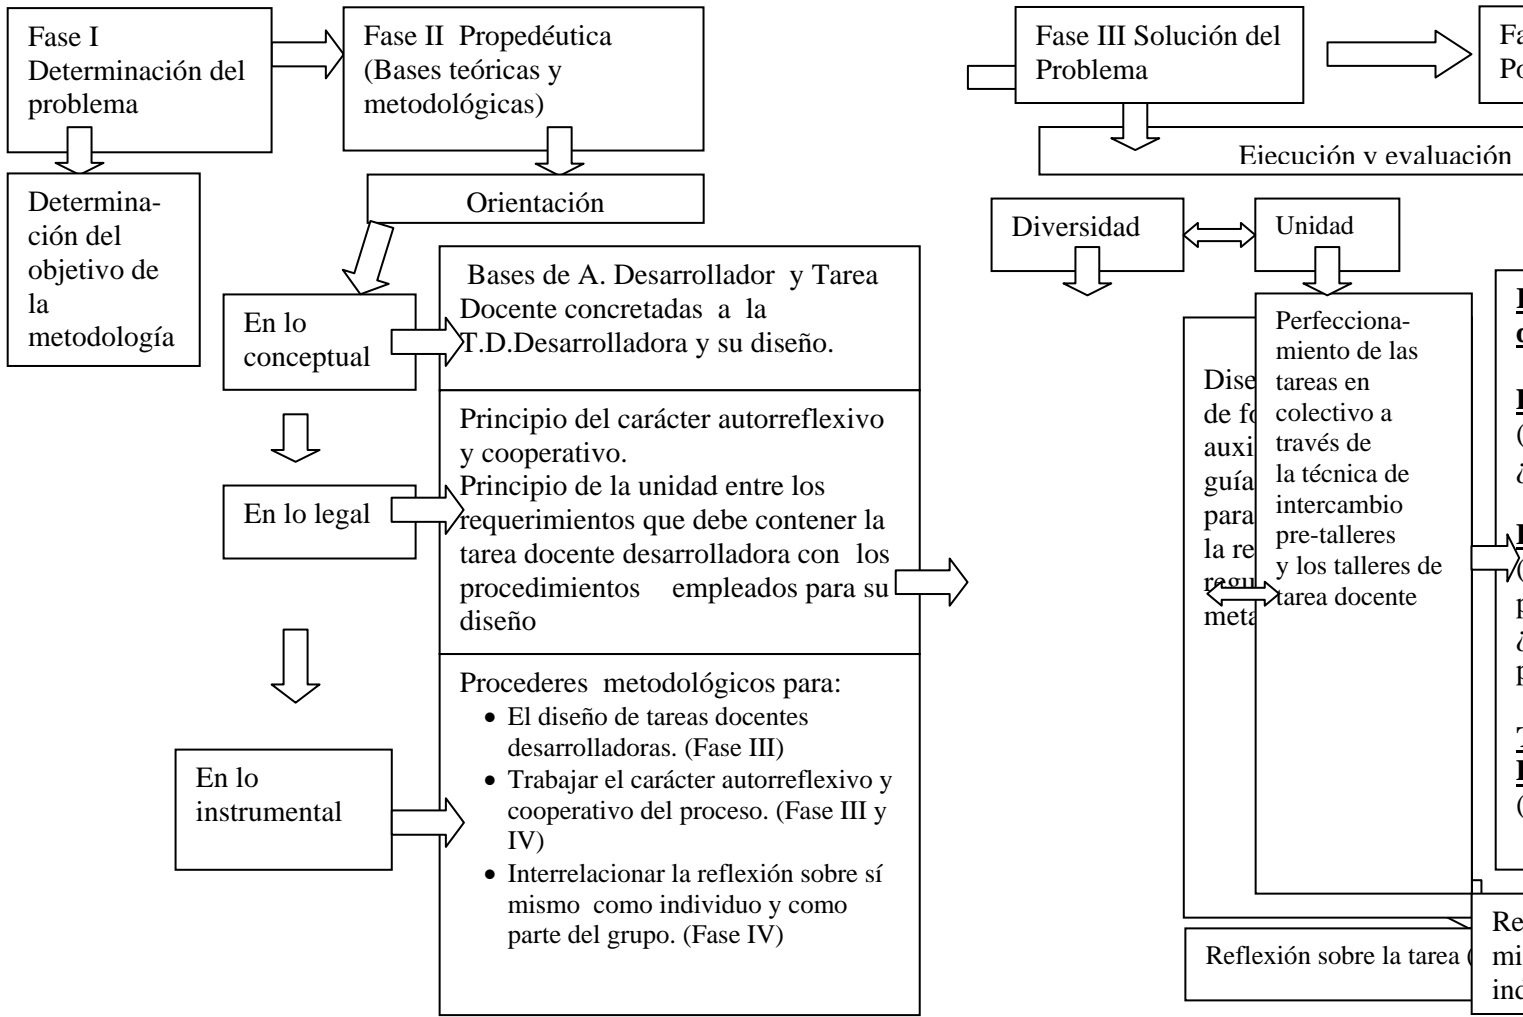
Fase I Determinación del problema

Fase II Propedéutica (Bases teóricas y metodológicas)

Fase III Solución del Problema

Fa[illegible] Po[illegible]

Ejecución y evaluación

Determinación del objetivo de la metodología

Orientación

Diversidad

Unidad

En lo conceptual

Bases de A. Desarrollador y Tarea Docente concretadas a la T.D.Desarrolladora y su diseño.

Principio del carácter autorreflexivo y cooperativo.
Principio de la unidad entre los requerimientos que debe contener la tarea docente desarrolladora con los procedimientos empleados para su diseño

En lo legal

Procederes metodológicos para:
• El diseño de tareas docentes desarrolladoras. (Fase III)
• Trabajar el carácter autorreflexivo y cooperativo del proceso. (Fase III y IV)
• Interrelacionar la reflexión sobre sí mismo como individuo y como parte del grupo. (Fase IV)

En lo instrumental

Dise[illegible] de f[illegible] auxi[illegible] guía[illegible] para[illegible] la re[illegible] regu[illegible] meta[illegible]

Perfeccionamiento de las tareas en colectivo a través de la técnica de intercambio pre-talleres y los talleres de tarea docente

Reflexión sobre la tarea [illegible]

Re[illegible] mi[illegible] inc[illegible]